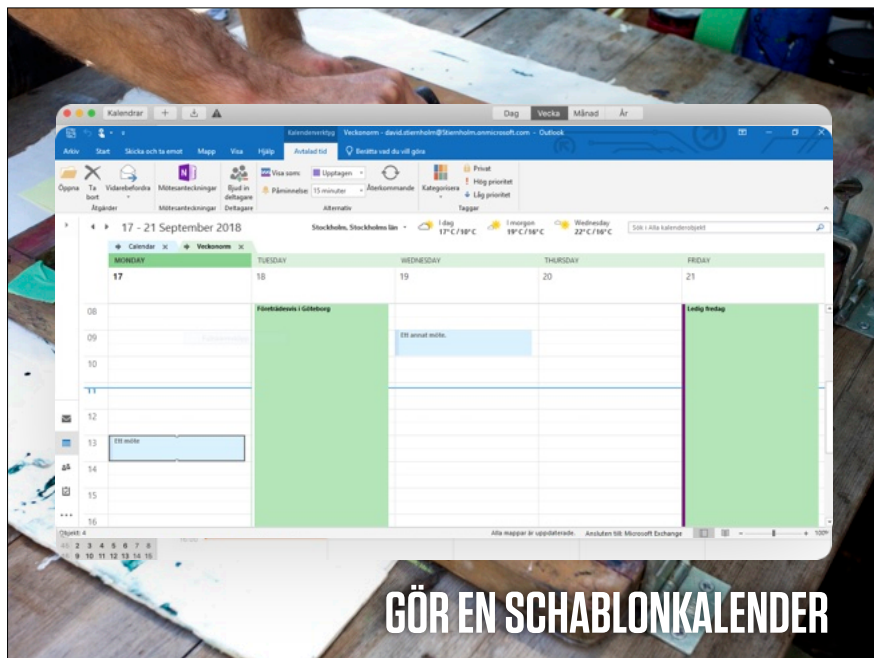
Kalendrar

Dag Vecka Månad År

Kalenderverktyg Veckonorm - david.stiernholm@Stiernholm.onmicrosoft.com - Outlook

Arkiv Start Skicka och ta emot Mapp Visa Hjälp Avtalad tid Berätta vad du vill göra

Öppna Ta bort Vidarebefordra Mötesanteckningar Bjud in deltagare Visa som: Upptagen Påminnelse: 15 minuter Återkommande Kategorisera Privat Hög prioritet Låg prioritet

Åtgärder Mötesanteckningar Deltagare Alternativ Taggar

17 - 21 September 2018 Stockholm, Stockholms län I dag 17° C / 10° C I morgon 19° C / 16° C Wednesday 22° C / 16° C Sök i Alla kalenderobjekt

Calendar Veckonorm

| | MONDAY | TUESDAY | WEDNESDAY | THURSDAY | FRIDAY |
|---|---|---|---|---|---|
| | 17 | 18 | 19 | 20 | 21 |
| 08 | | Företrädesvis i Göteborg | | | Ledig fredag |
| 09 | | | Ett annat möte. | | |
| 10 | | | | | |
| 11 | | | | | |
| 12 | | | | | |
| 13 | Ett möte | | | | |
| 14 | | | | | |
| 15 | | | | | |
| 16 | | | | | |

Objekt: 4 Alla mappar är uppdaterade. Ansluten till: Microsoft Exchange 100%

2 3 4 5 6 7 8
9 10 11 12 13 14 15

GÖR EN SCHABLONKALENDER